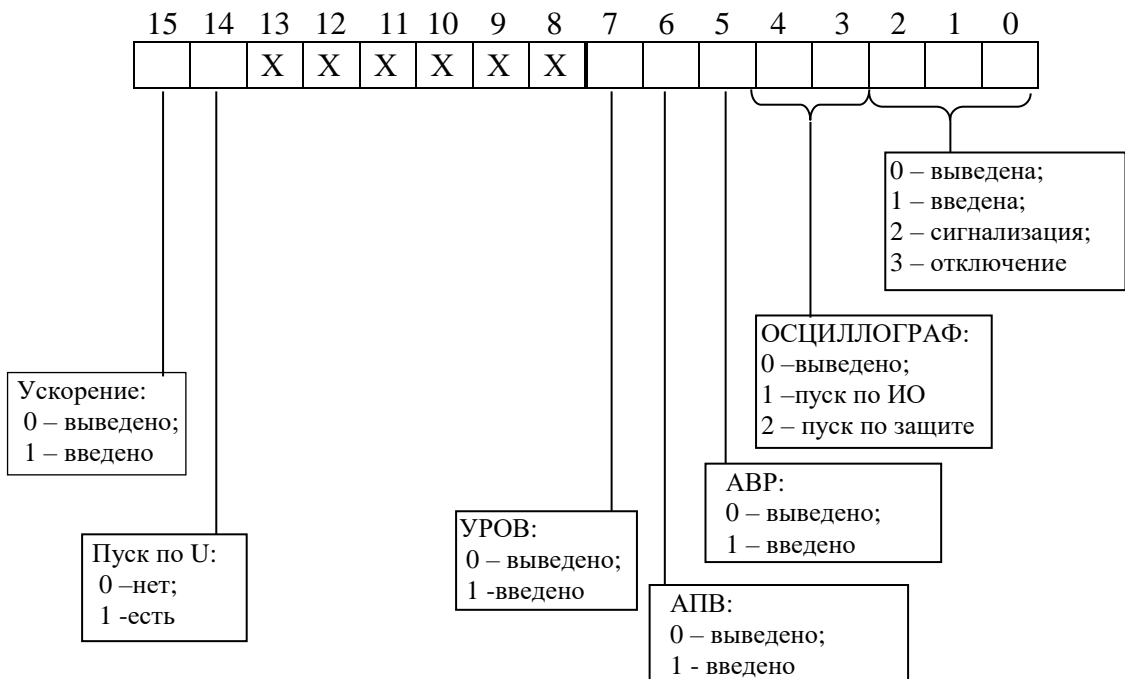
15 14 13 12 11 10 9 8 7 6 5 4 3 2 1 0

| | | X | X | X | X | X | X | | | | | | | | |
|---|---|---|---|---|---|---|---|---|---|---|---|---|---|---|---|

0 – выведена;
1 – введена;
2 – сигнализация;
3 – отключение

ОСЦИЛЛОГРАФ:
0 –выведено;
1 –пуск по ИО
2 – пуск по защите

Ускорение:
0 – выведено;
1 – введено

АВР:
0 – выведено;
1 – введено

УРОВ:
0 – выведено;
1 -введено

Пуск по U:
0 –нет;
1 -есть

АПВ:
0 – выведено;
1 - введено